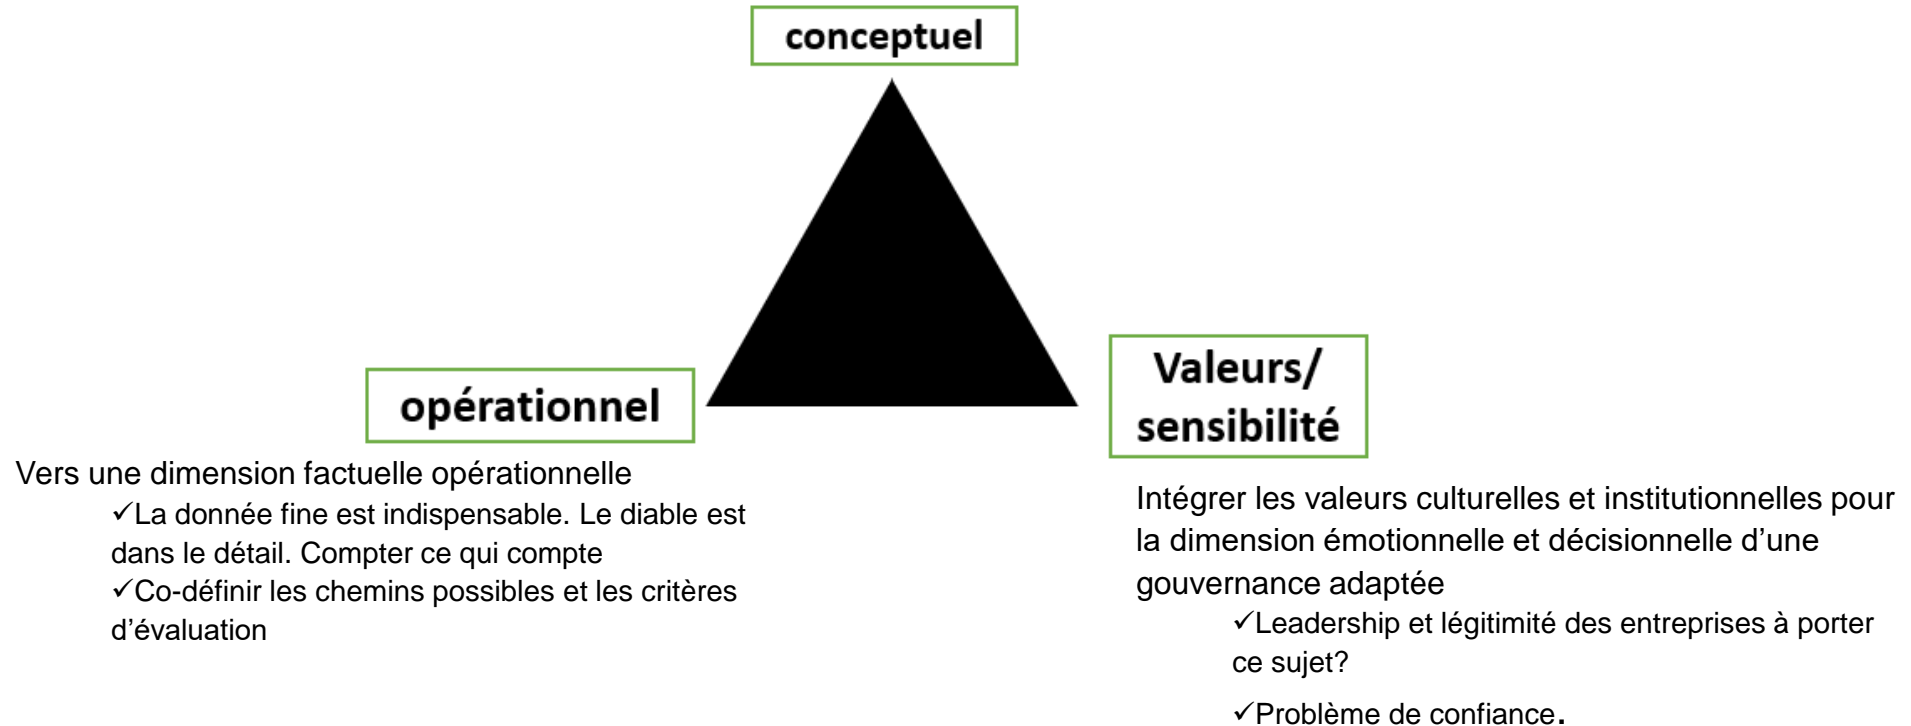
conceptuel

opérationnel

Valeurs/ sensibilité

Vers une dimension factuelle opérationnelle

✓La donnée fine est indispensable. Le diable est dans le détail. Compter ce qui compte

✓Co-définir les chemins possibles et les critères d'évaluation

Intégrer les valeurs culturelles et institutionnelles pour la dimension émotionnelle et décisionnelle d'une gouvernance adaptée

✓Leadership et légitimité des entreprises à porter ce sujet?

✓Problème de confiance.